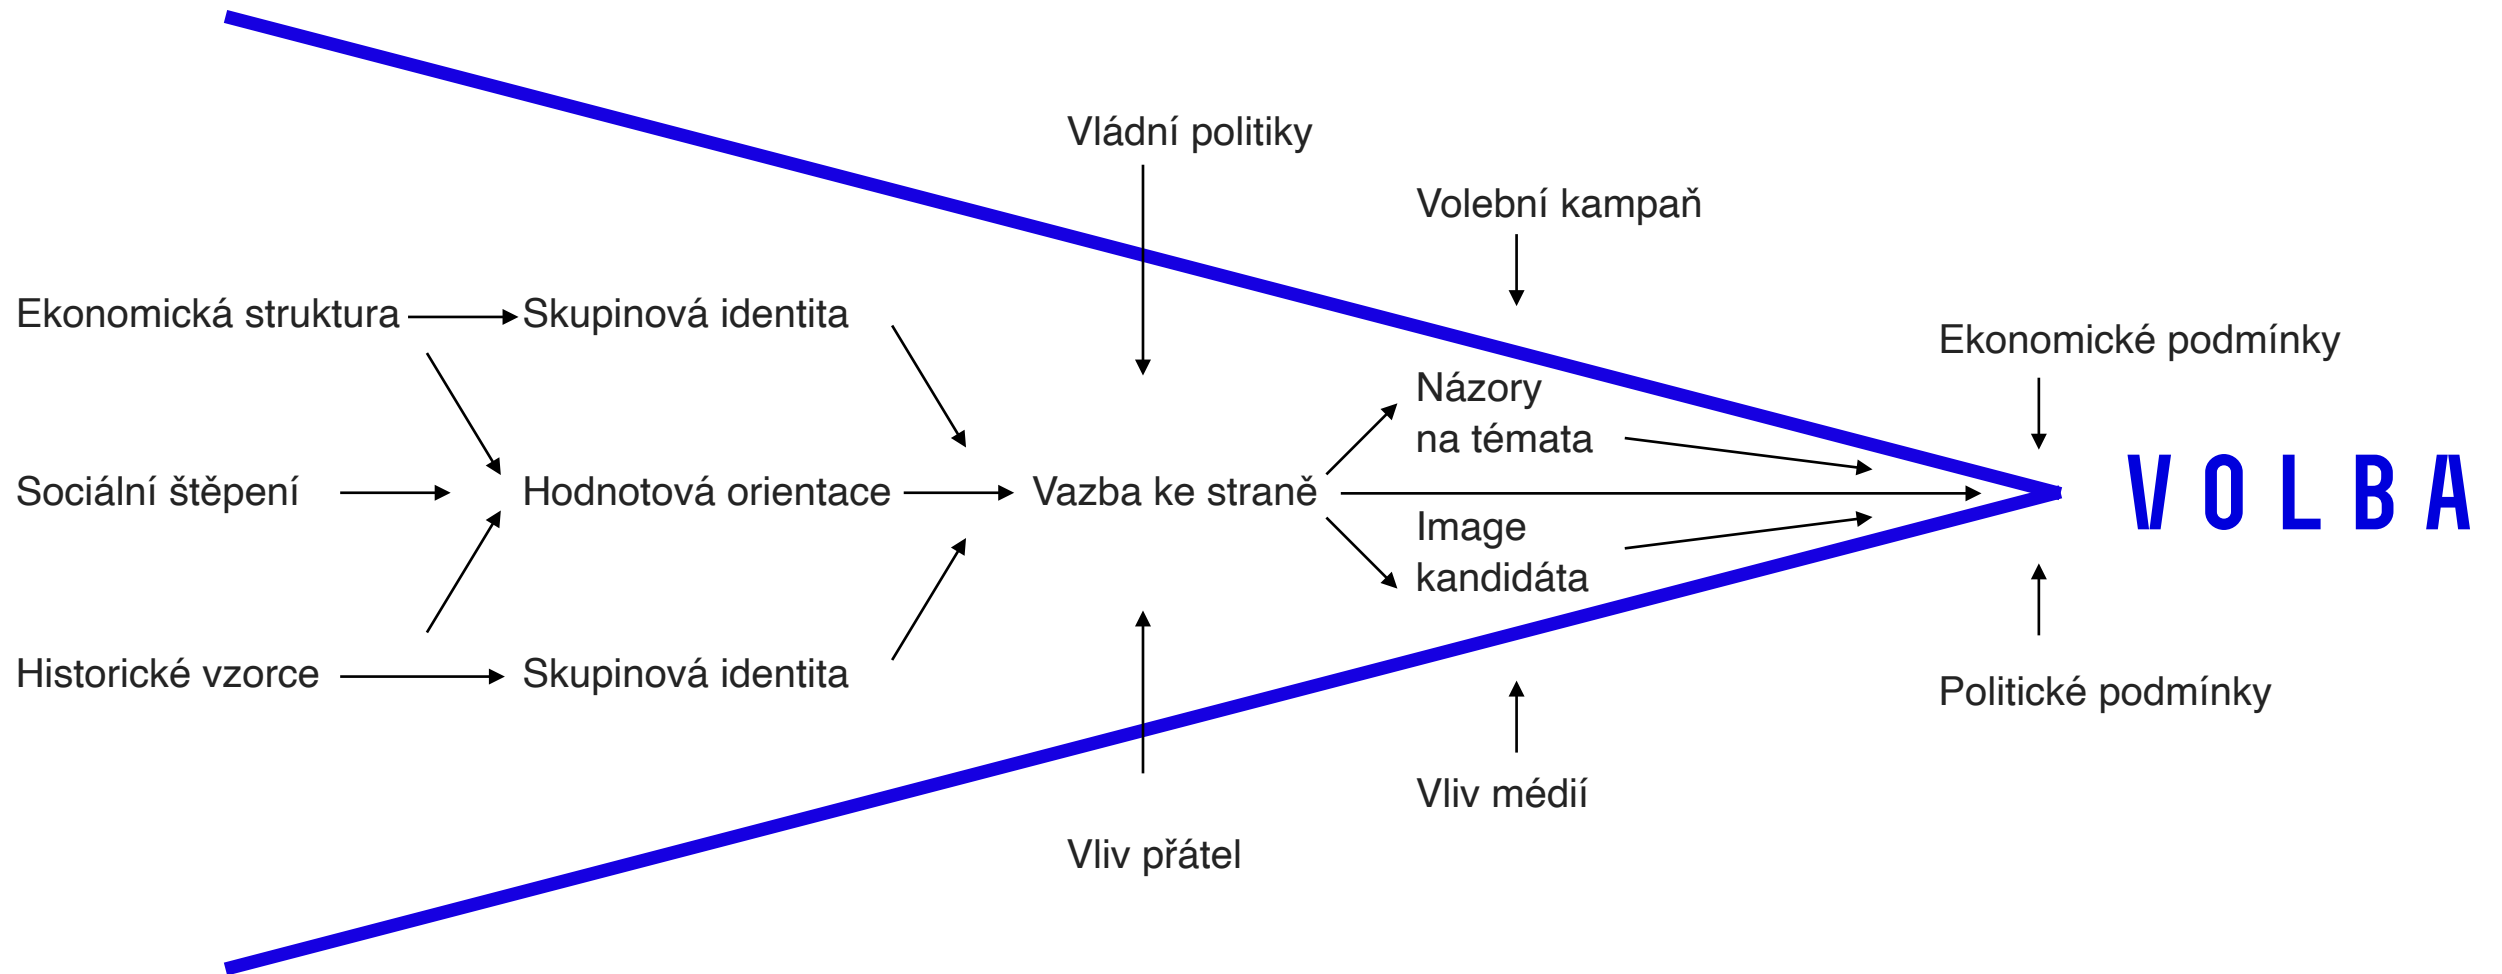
Vládní politiky

Volební kampaň

Ekonomická struktura

Skupinová identita

Ekonomické podmínky

Názory na témata

Sociální štěpení

Hodnotová orientace

Vazba ke straně

VOLBA

Image kandidáta

Historické vzorce

Skupinová identita

Politické podmínky

Vliv médií

Vliv přátel